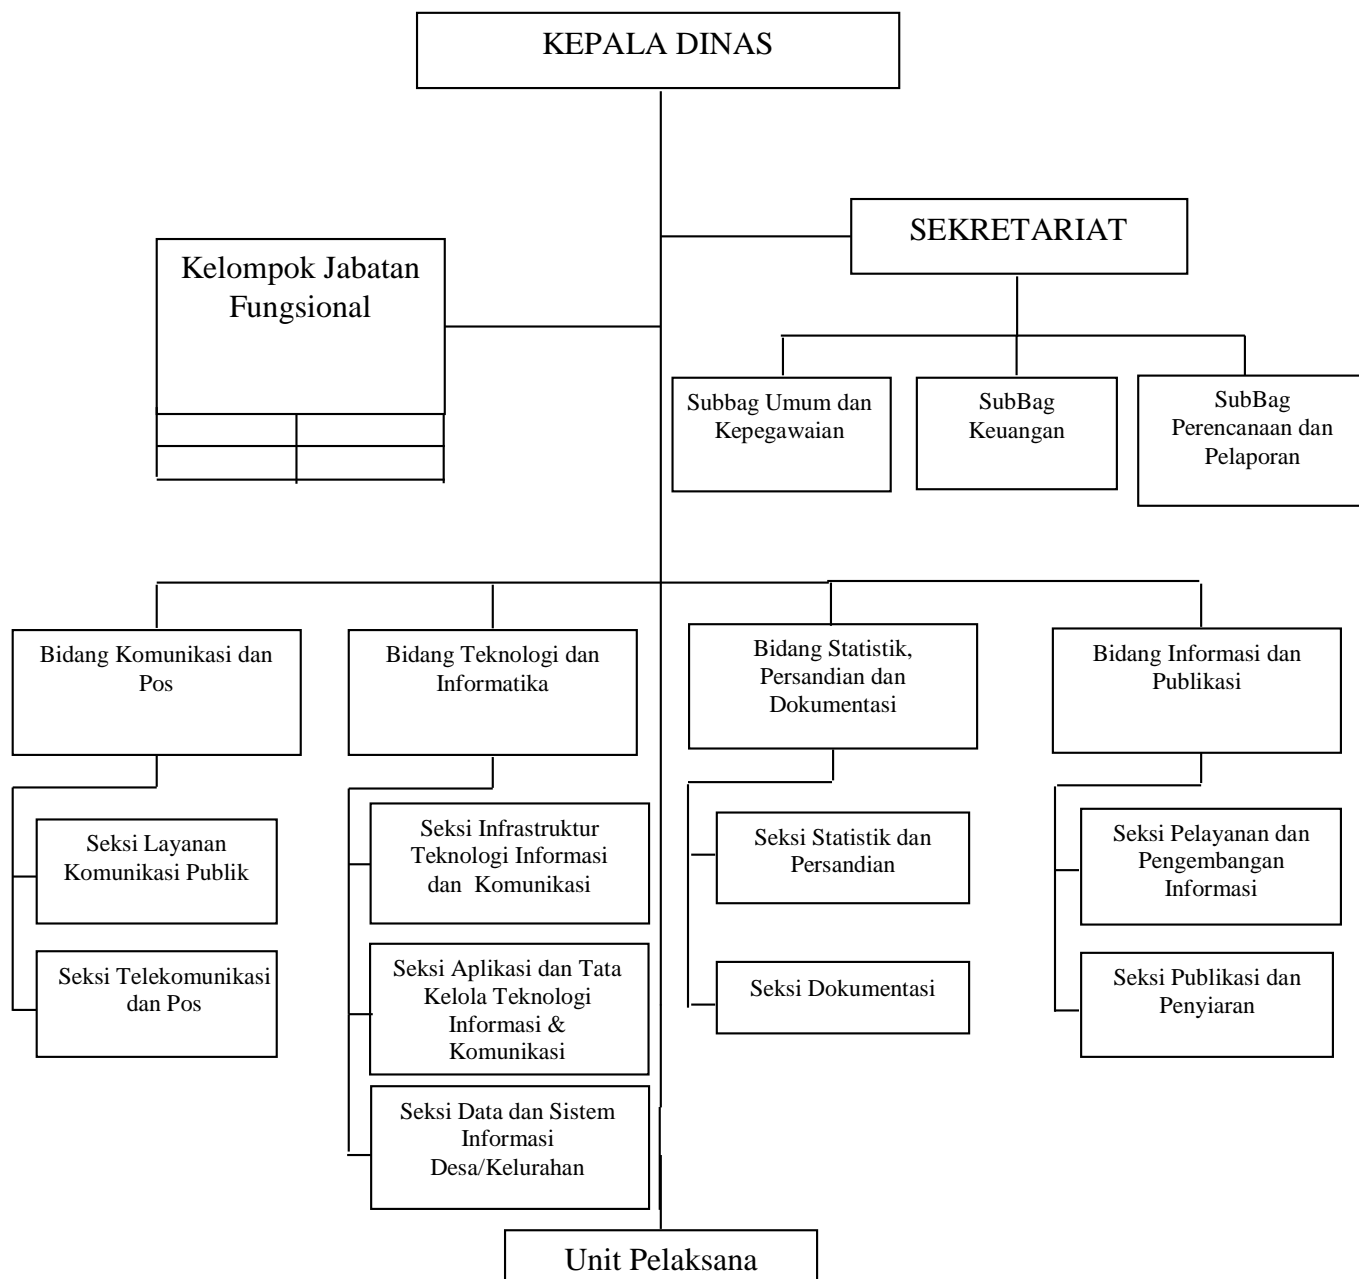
KEPALA DINAS

SEKRETARIAT

Kelompok Jabatan Fungsional

Subbag Umum dan Kepegawaian

SubBag Keuangan

SubBag Perencanaan dan Pelaporan

Bidang Komunikasi dan Pos

Bidang Teknologi dan Informatika

Bidang Statistik, Persandian dan Dokumentasi

Bidang Informasi dan Publikasi

Seksi Layanan Komunikasi Publik

Seksi Telekomunikasi dan Pos

Seksi Infrastruktur Teknologi Informasi dan Komunikasi

Seksi Aplikasi dan Tata Kelola Teknologi Informasi & Komunikasi

Seksi Data dan Sistem Informasi Desa/Kelurahan

Seksi Statistik dan Persandian

Seksi Dokumentasi

Seksi Pelayanan dan Pengembangan Informasi

Seksi Publikasi dan Penyiaran

Unit Pelaksana